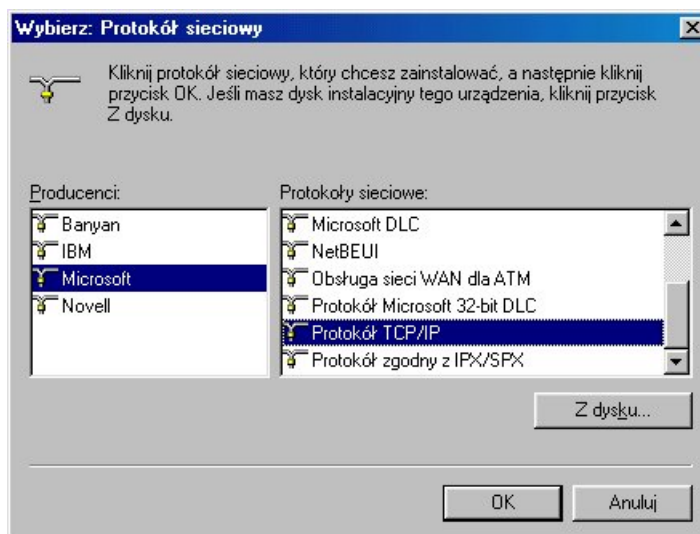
Wybierz: Protokół sieciowy

Kliknij protokół sieciowy, który chcesz zainstalować, a następnie kliknij przycisk OK. Jeśli masz dysk instalacyjny tego urządzenia, kliknij przycisk Z dysku.

Producenci:
Banyan
IBM
Microsoft
Novell

Protokoły sieciowe:
Microsoft DLC
NetBEUI
Obsługa sieci WAN dla ATM
Protokół Microsoft 32-bit DLC
Protokół TCP/IP
Protokół zgodny z IPX/SPX

Z dysku...

OK
Anuluj